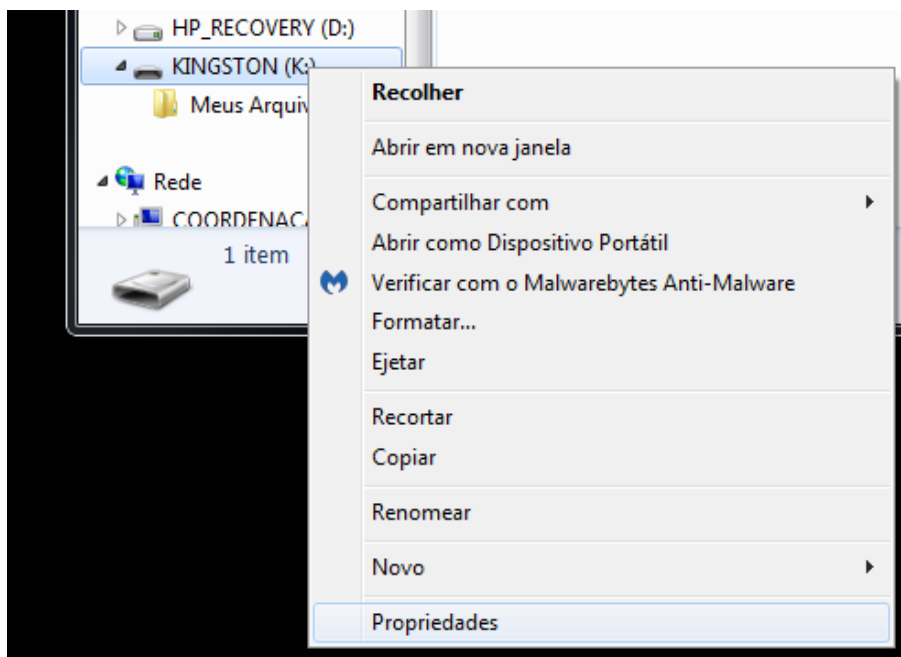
HP_RECOVERY (D:)
KINGSTON (K:)
Meus Arquiv
Rede
COORDENACA
1 item

Recolher
Abrir em nova janela
Compartilhar com
Abrir como Dispositivo Portátil
Verificar com o Malwarebytes Anti-Malware
Formatar...
Ejetar
Recortar
Copiar
Renomear
Novo
Propriedades